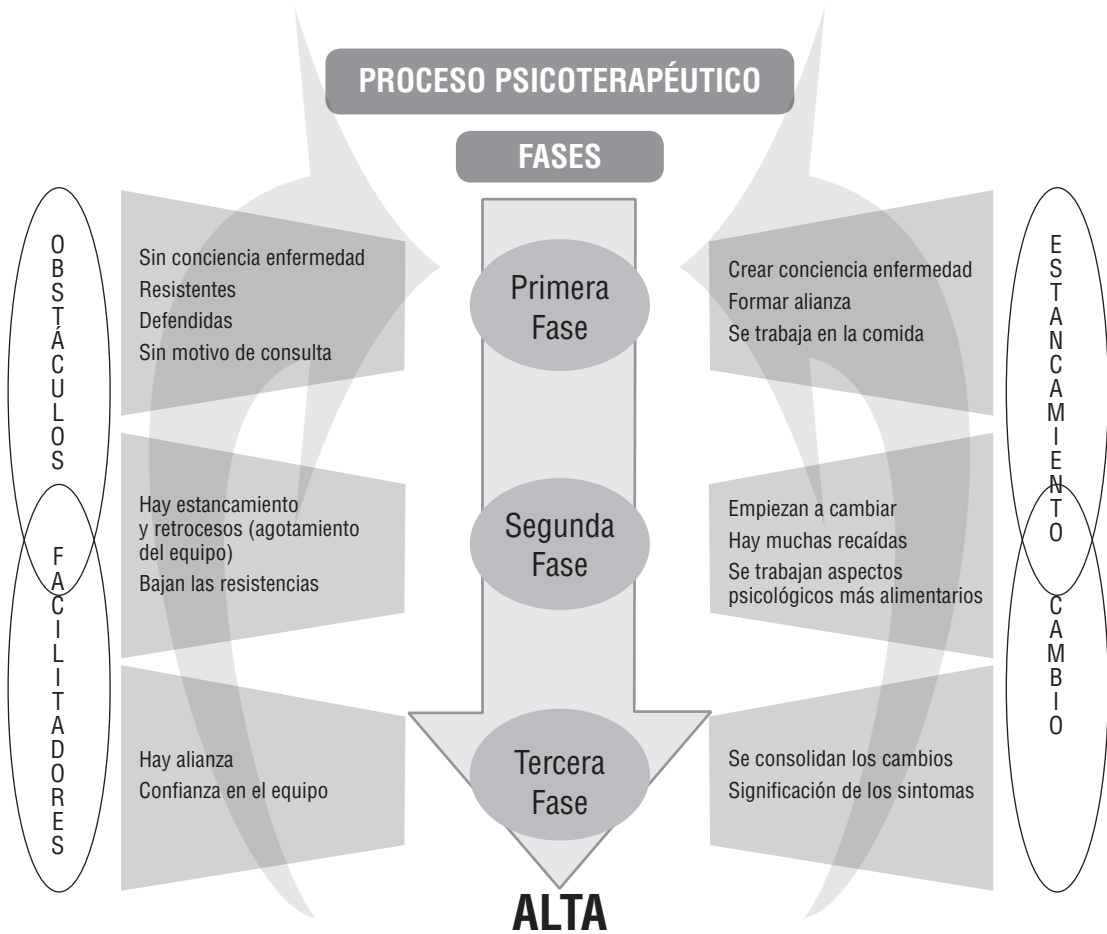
PROCESO PSICOTERAPÉUTICO

FASES

OBSTÁCULOS

FACILITADORES

Sin conciencia enfermedad
Resistentes
Defendidas
Sin motivo de consulta

Primera Fase

Crear conciencia enfermedad
Formar alianza
Se trabaja en la comida

ESTANCAMIENTO

CAMBIO

Hay estancamiento y retrocesos (agotamiento del equipo)
Bajan las resistencias

Segunda Fase

Empiezan a cambiar
Hay muchas recaídas
Se trabajan aspectos psicológicos más alimentarios

Hay alianza
Confianza en el equipo

Tercera Fase

Se consolidan los cambios
Significación de los sintomas

ALTA